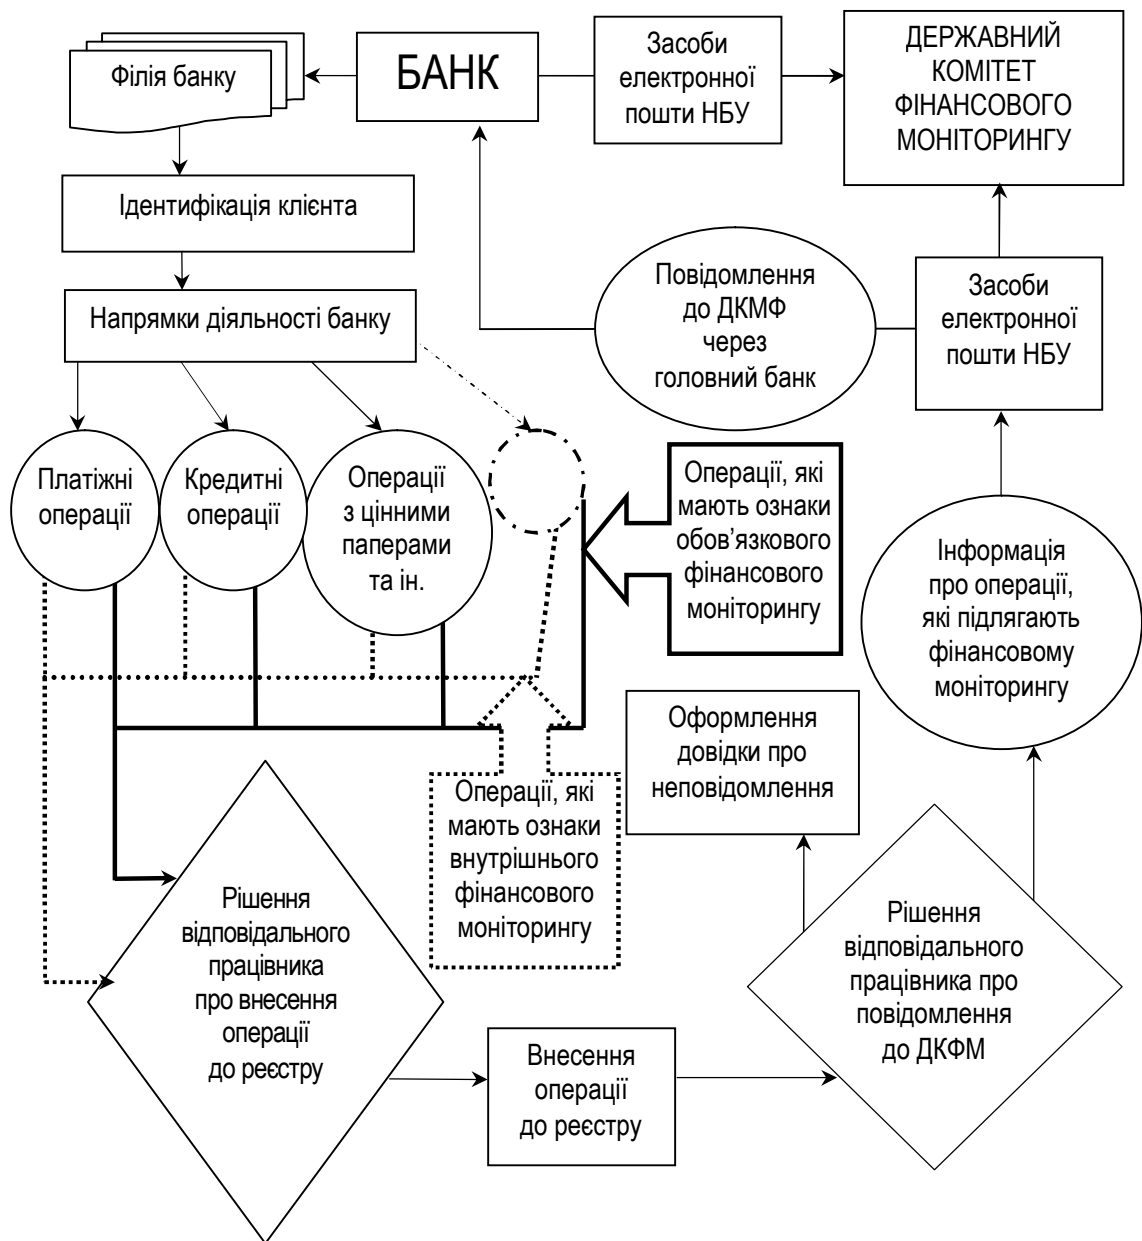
Філія банку

БАНК

Засоби електронної пошти НБУ

ДЕРЖАВНИЙ КОМІТЕТ ФІНАНСОВОГО МОНІТОРИНГУ

Ідентифікація клієнта

Напрямки діяльності банку

Повідомлення до ДКМФ через головний банк

Засоби електронної пошти НБУ

Платіжні операції

Кредитні операції

Операції з цінними паперами та ін.

Операції, які мають ознаки обов'язкового фінансового моніторингу

Інформація про операції, які підлягають фінансовому моніторингу

Оформлення довідки про неповідомлення

Операції, які мають ознаки внутрішнього фінансового моніторингу

Рішення відповідального працівника про внесення операції до реєстру

Рішення відповідального працівника про повідомлення до ДКФМ

Внесення операції до реєстру